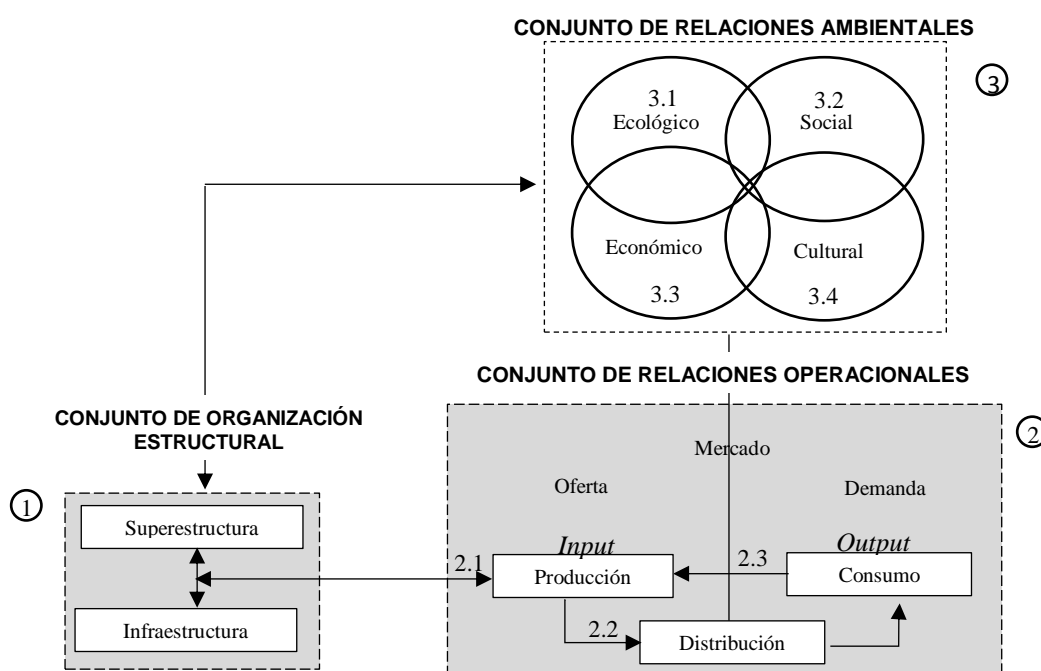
CONJUNTO DE RELACIONES AMBIENTALES

3.1
Ecológico

3.2
Social

3

Económico
3.3

Cultural
3.4

CONJUNTO DE RELACIONES OPERACIONALES

CONJUNTO DE ORGANIZACIÓN ESTRUCTURAL

2

Mercado

Oferta

Demanda

1

Superestructura

Infraestructura

Input

Output

2.1

Producción

2.3

Consumo

2.2

Distribución